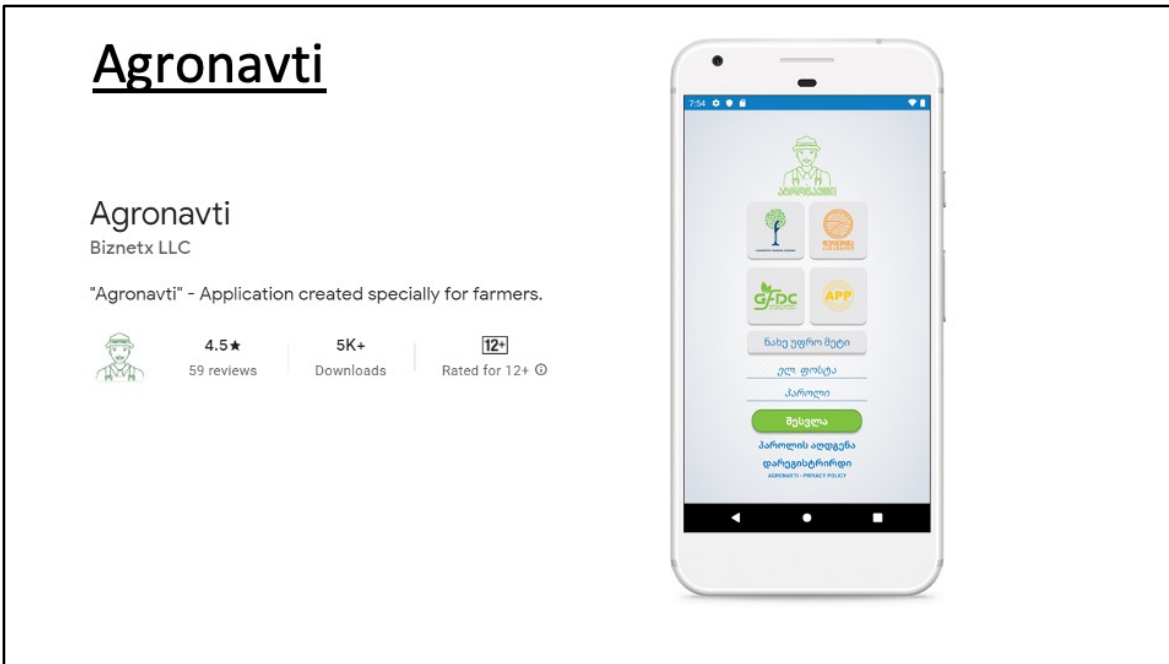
Agronavti

Agronavti
Biznetx LLC

"Agronavti" - Application created specially for farmers.

4.5★
59 reviews

5K+
Downloads

12+
Rated for 12+ ⓘ

7:54

აგრონავტი

GFDC

APP

ნახე უფრო მეტი

ელ. ფოსტა

პაროლი

შესვლა

პაროლის აღდგენა

დარეგისტრირდი

AGRONAVTI - PRIVACY POLICY